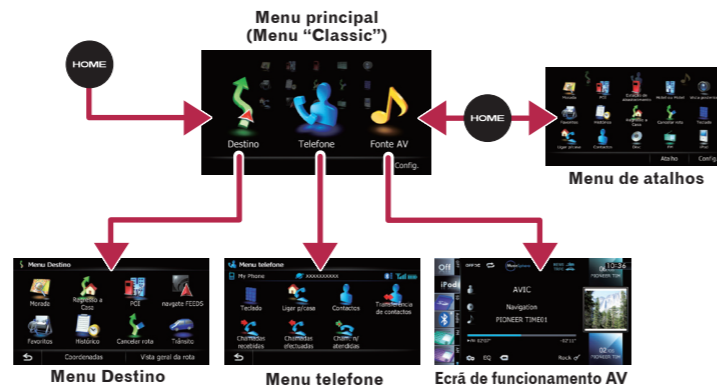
Menu principal
(Menu "Classic")

HOME

Destino
Telefone
Fonte AV
Config.

HOME

Atalho
Config.

Menu de atalhos

Menu Destino
Morada
Regresso a Casa
POI
navgate FEEDS
Favoritos
Histórico
Cancelar rota
Trânsito
Coordenadas
Vista geral da rota

Menu Destino

Menu telefone
My Phone
Teclado
Ligar p/casa
Contactos
Transferência de contactos
Chamadas recebidas
Chamadas efectuadas
Cham. n/ atendidas

Menu telefone

Off
iPod
AVIC
Navigation
PIONEER TIME01
PIONEER TOM
EQ
Rock

Ecrã de funcionamento AV